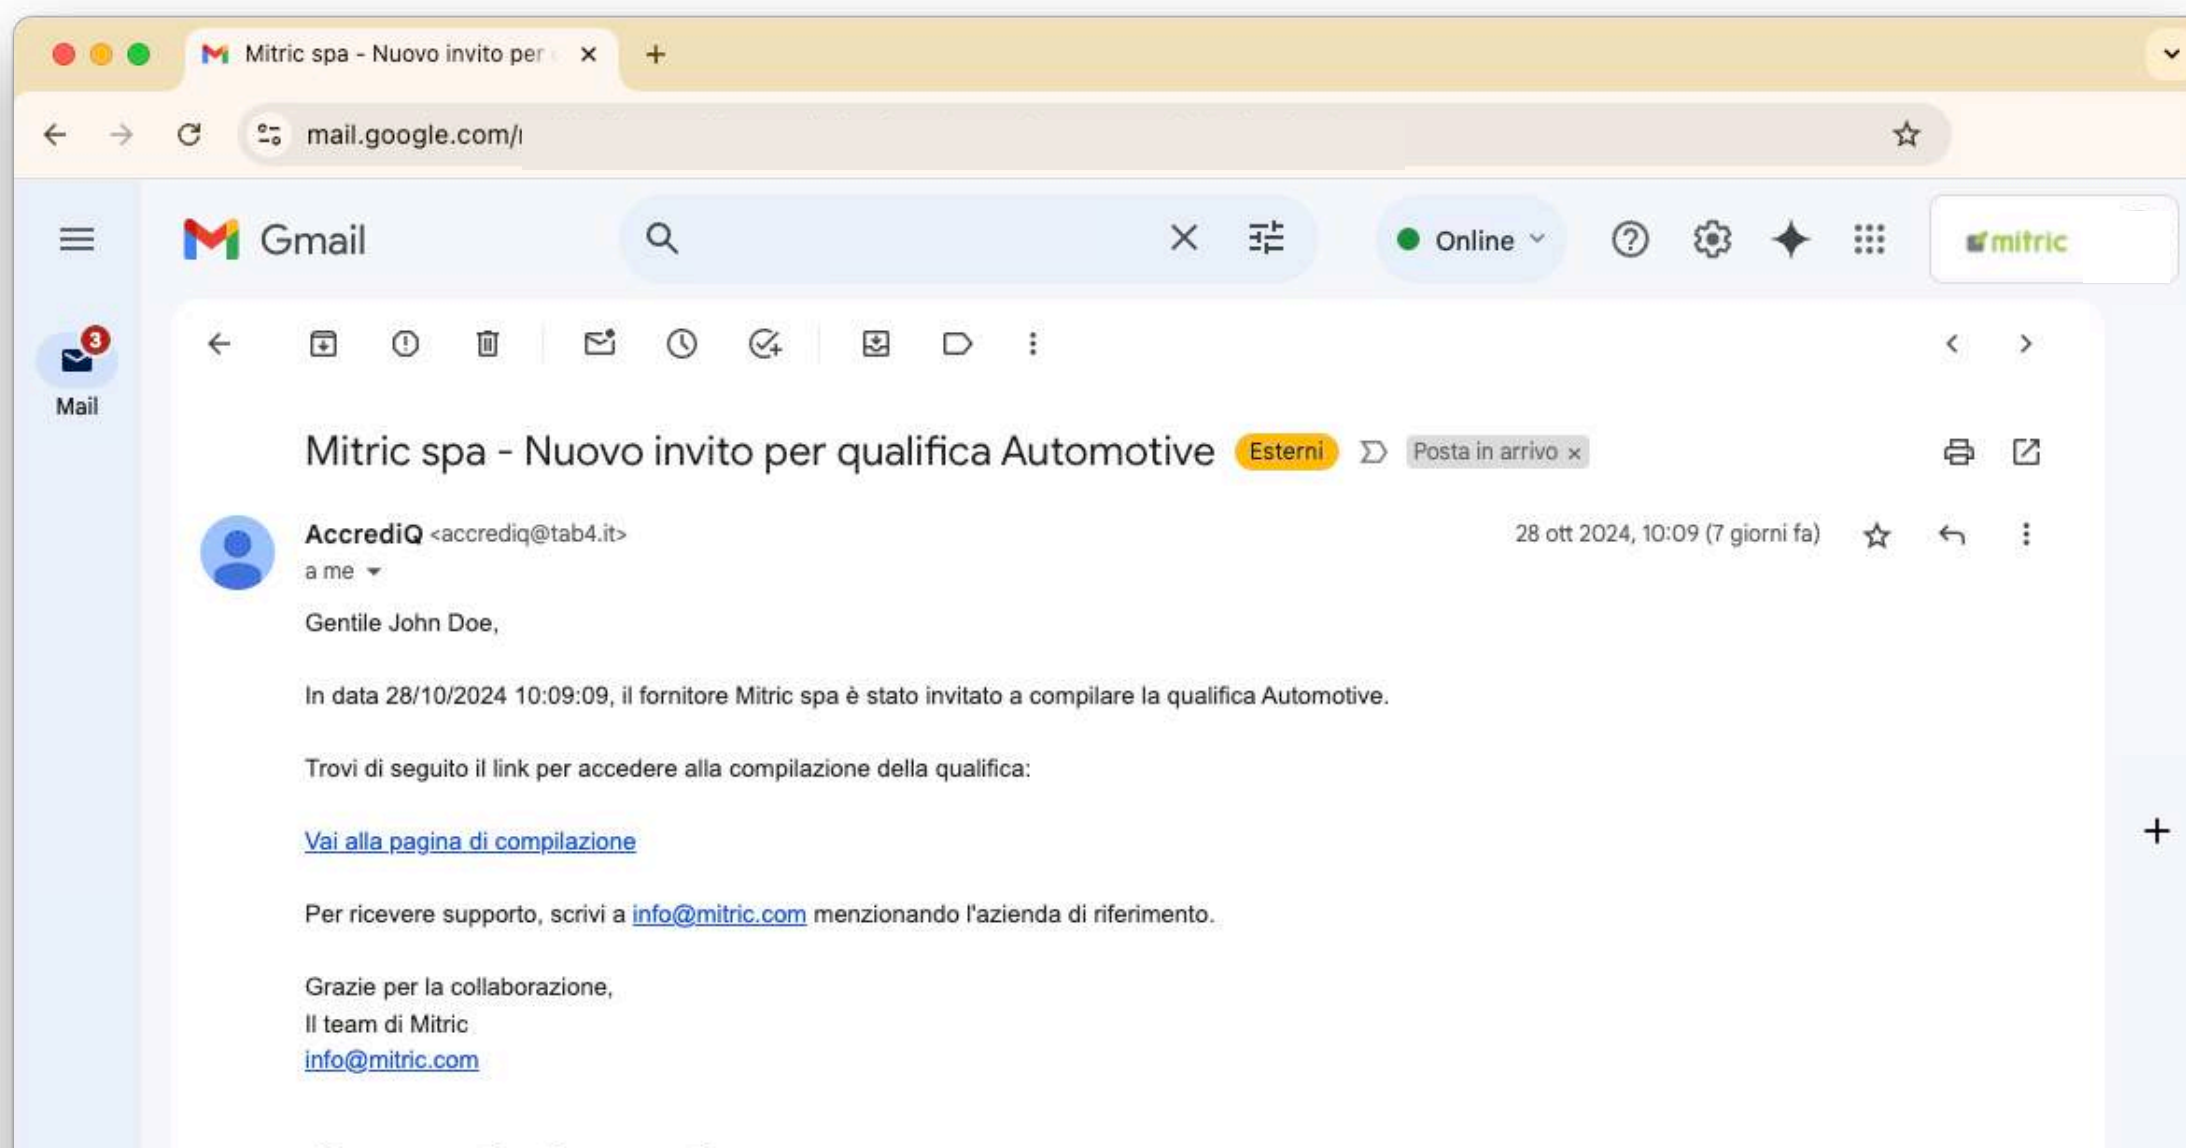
Mitric spa - Nuovo invito per

mail.google.com/

Gmail

Online

mitric

3

Mail

Mitric spa - Nuovo invito per qualifica Automotive Esterni Posta in arrivo ×

AccrediQ <accrediq@tab4.it>
a me

28 ott 2024, 10:09 (7 giorni fa)

Gentile John Doe,

In data 28/10/2024 10:09:09, il fornitore Mitric spa è stato invitato a compilare la qualifica Automotive.

Trovi di seguito il link per accedere alla compilazione della qualifica:

Vai alla pagina di compilazione

Per ricevere supporto, scrivi a info@mitric.com menzionando l'azienda di riferimento.

Grazie per la collaborazione,
Il team di Mitric
info@mitric.com